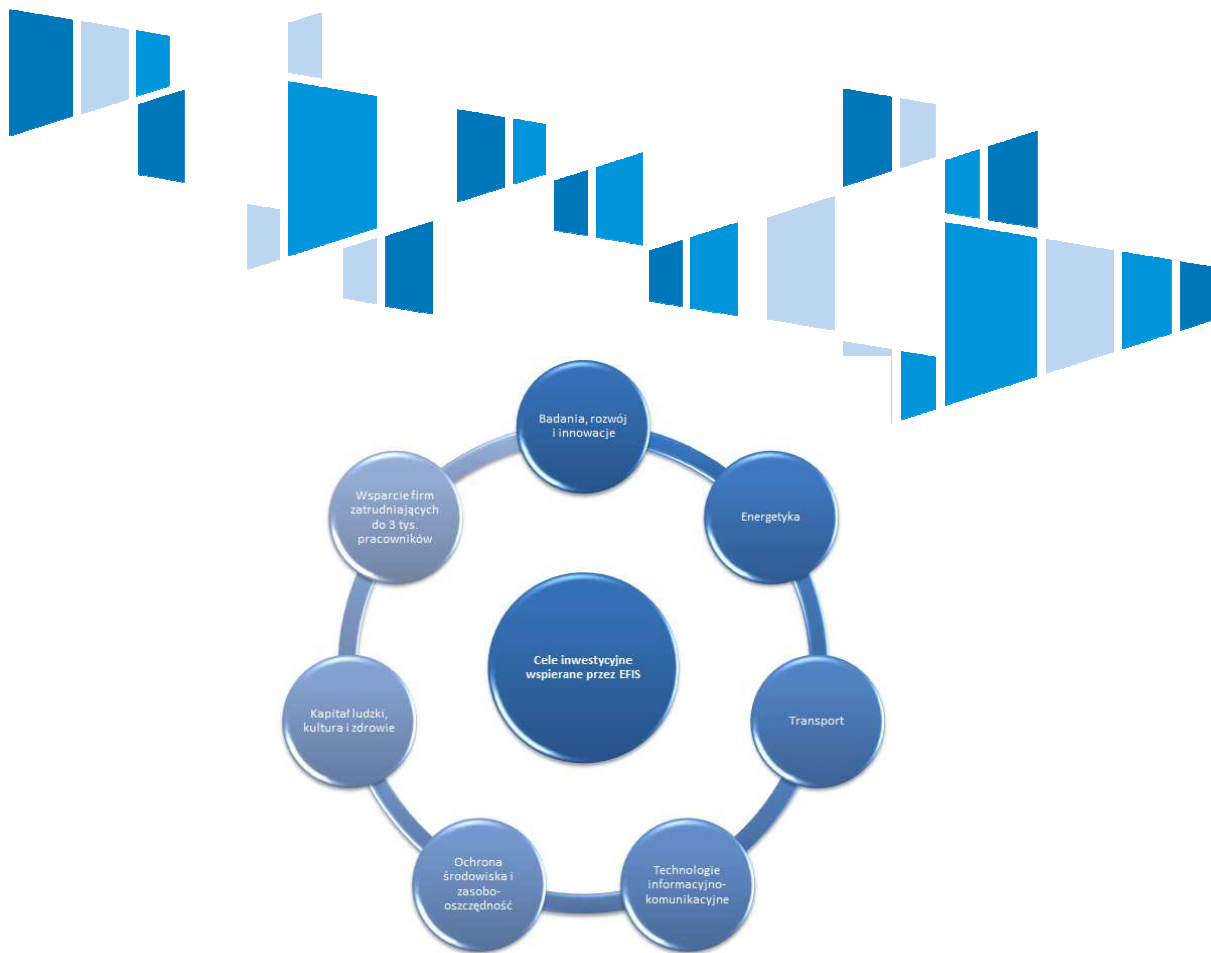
Cele inwestycyjne wspierane przez EFIS

Badania, rozwój i innowacje

Energetyka

Transport

Technologie informacyjno-komunikacyjne

Ochrona środowiska i zasobooszczędność

Kapitał ludzki, kultura i zdrowie

Wsparcie firm zatrudniających do 3 tys. pracowników